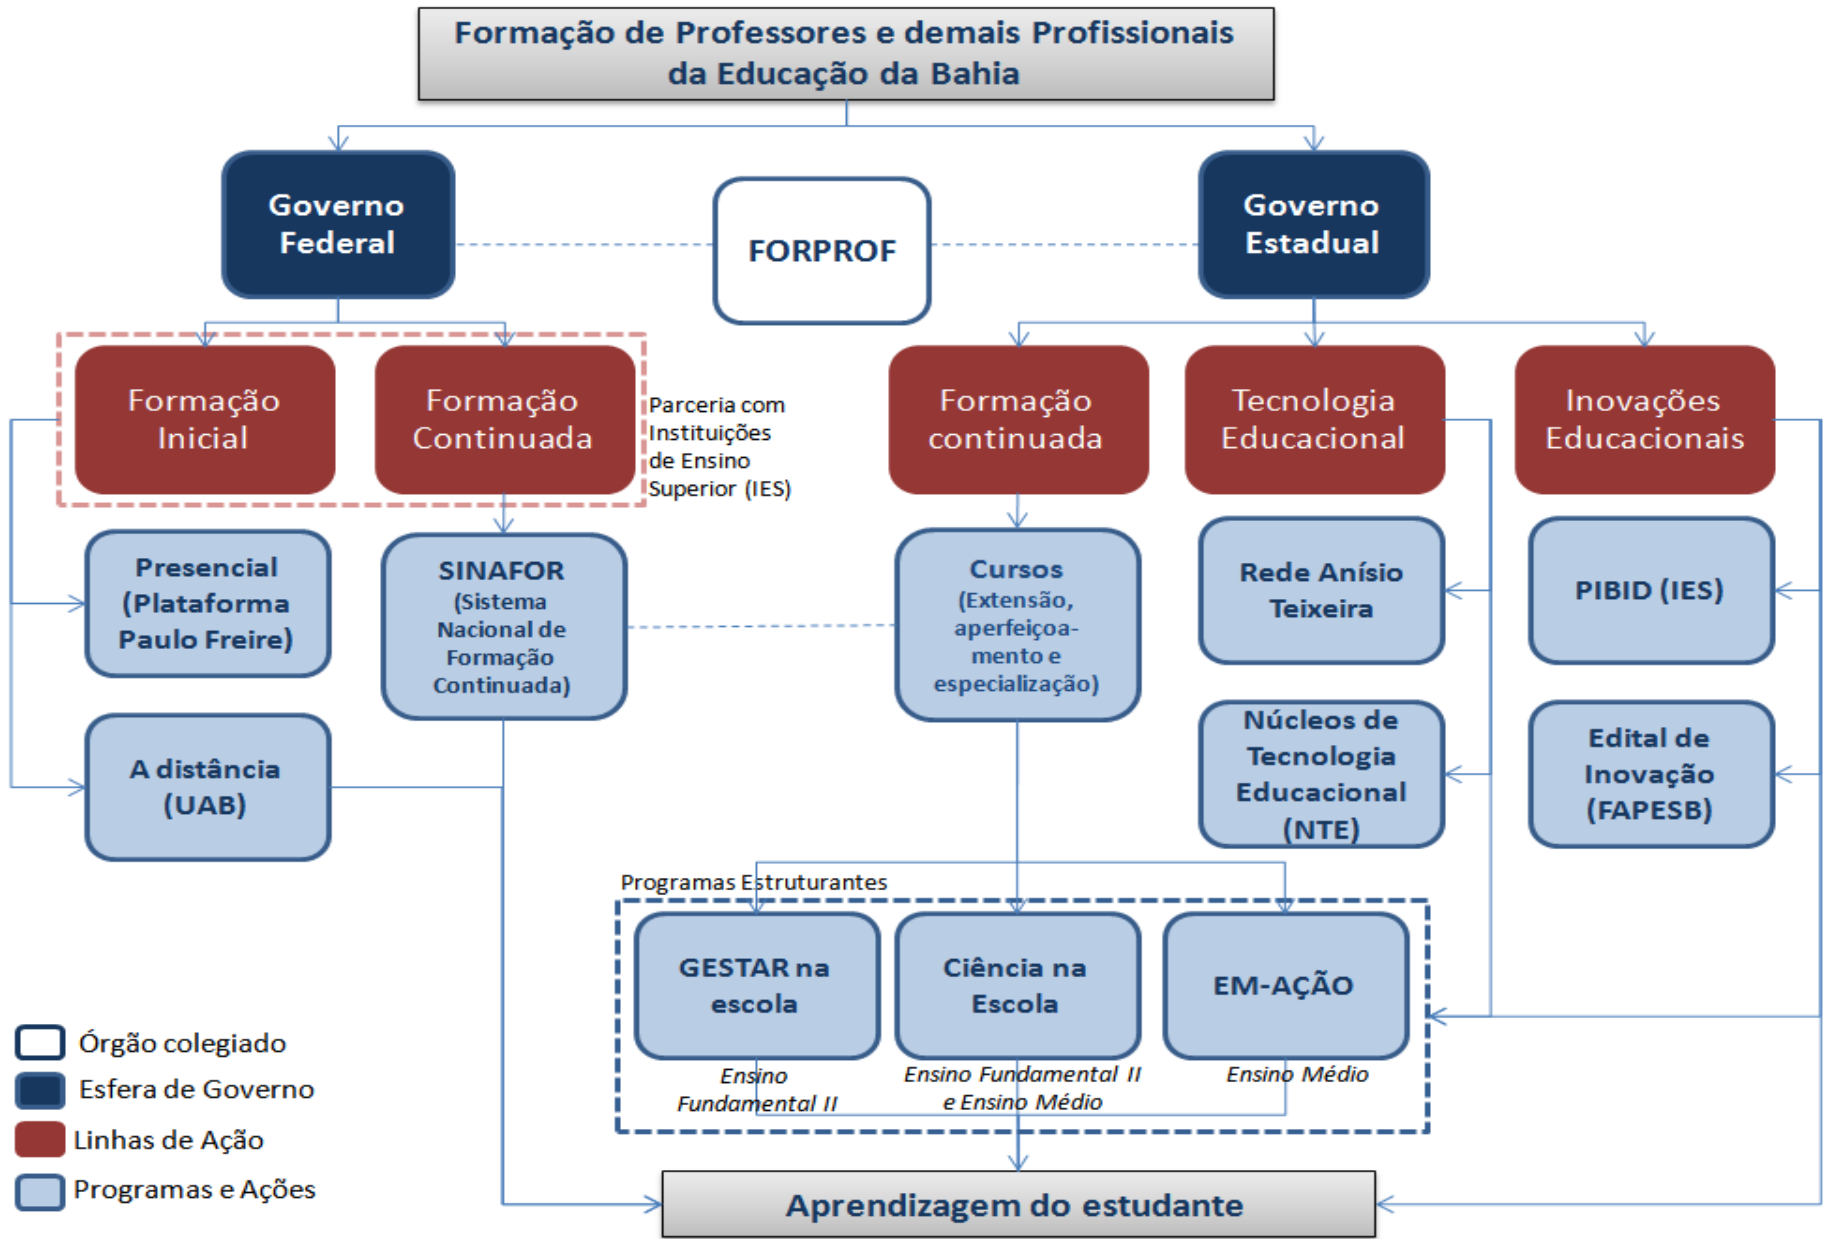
Formação de Professores e demais Profissionais da Educação da Bahia

Governo Federal

FORPROF

Governo Estadual

Formação Inicial

Formação Continuada

Parceria com Instituições de Ensino Superior (IES)

Formação continuada

Tecnologia Educacional

Inovações Educacionais

Presencial (Plataforma Paulo Freire)

SINAFOR (Sistema Nacional de Formação Continuada)

Cursos (Extensão, aperfeiçoamento e especialização)

Rede Anísio Teixeira

PIBID (IES)

A distância (UAB)

Núcleos de Tecnologia Educacional (NTE)

Edital de Inovação (FAPESB)

Programas Estruturantes

GESTAR na escola

Ensino Fundamental II

Ciência na Escola

Ensino Fundamental II e Ensino Médio

EM-AÇÃO

Ensino Médio

Órgão colegiado
Esfera de Governo
Linhas de Ação
Programas e Ações

Aprendizagem do estudante